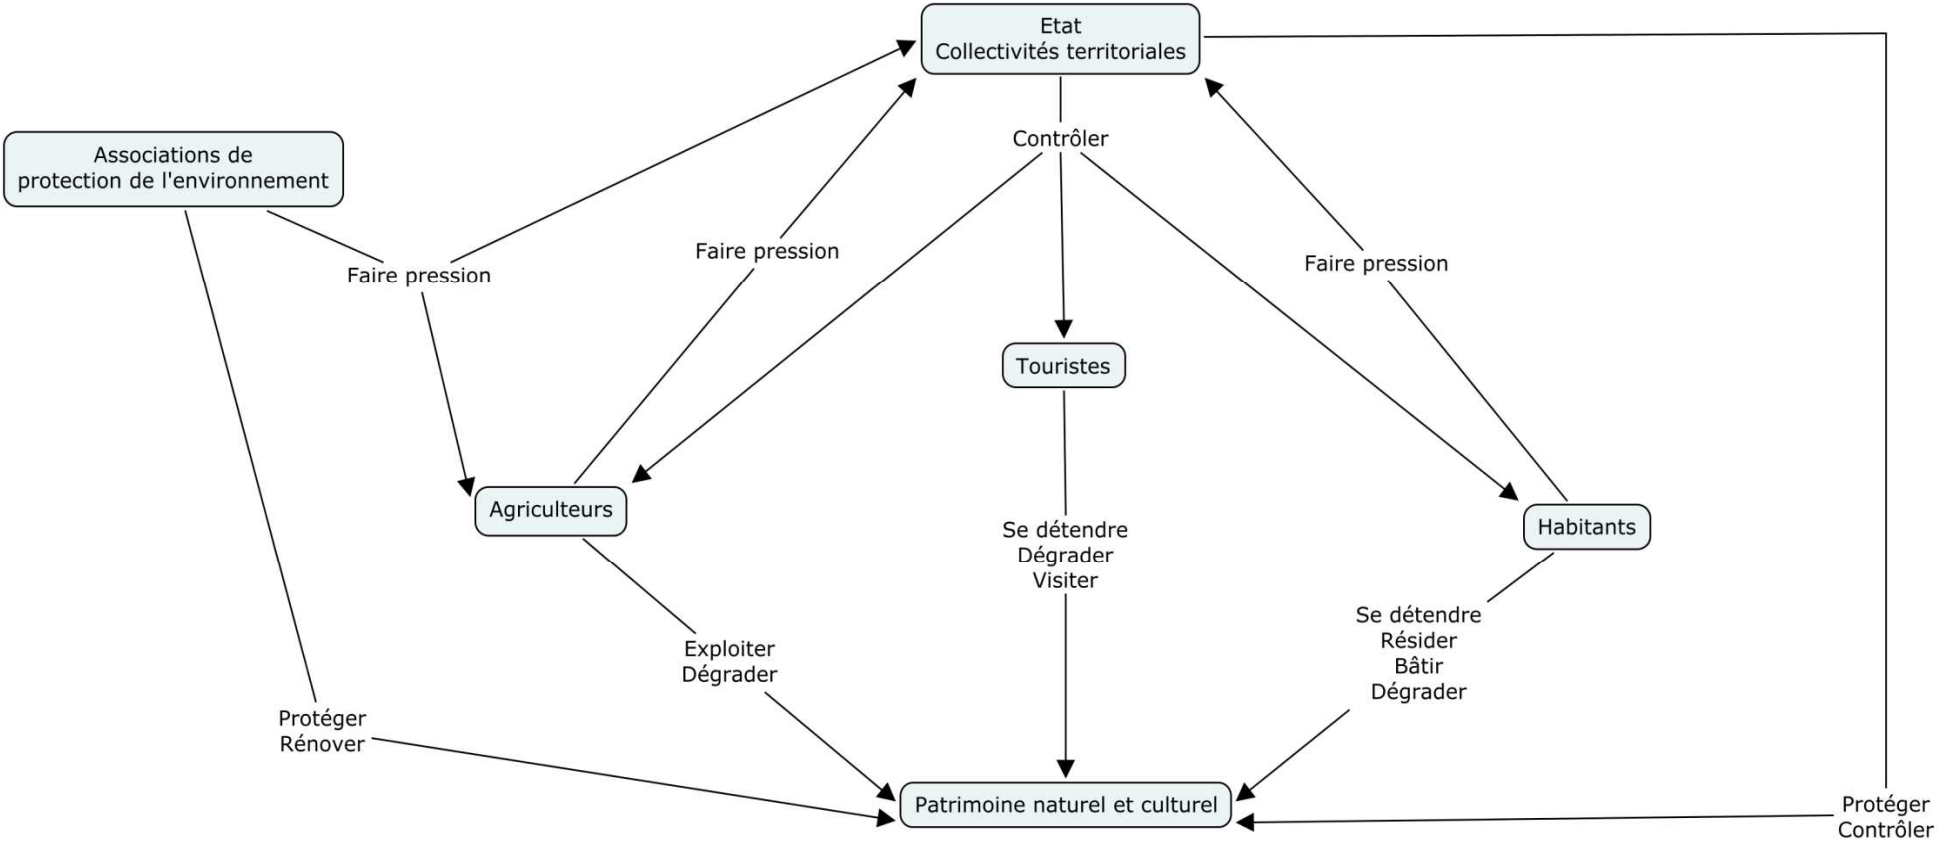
Etat
Collectivités territoriales

Associations de protection de l'environnement

Faire pression

Faire pression

Contrôler

Faire pression

Touristes

Agriculteurs

Habitants

Se détendre
Dégrader
Visiter

Exploiter
Dégrader

Se détendre
Résider
Bâtir
Dégrader

Protéger
Rénover

Patrimoine naturel et culturel

Protéger
Contrôler